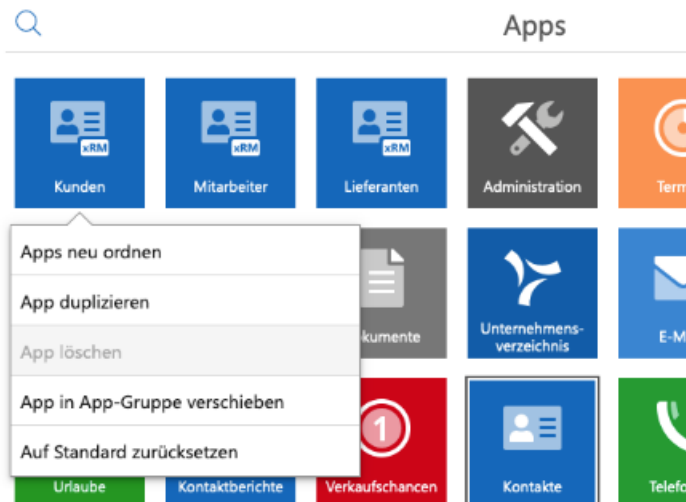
Apps

xRM
Kunden

xRM
Mitarbeiter

xRM
Lieferanten

Administration

Term

Apps neu ordnen

App duplizieren

App löschen

App in App-Gruppe verschieben

Auf Standard zurücksetzen

kumente

Unternehmens-verzeichnis

E-M

1

Urlaube

Kontaktberichte

Verkaufschancen

Kontakte

Telefo